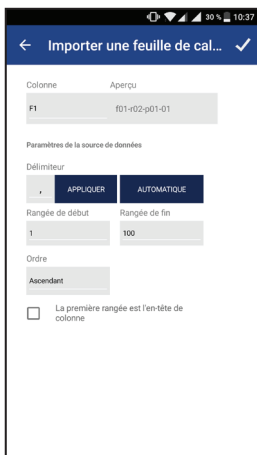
30 % 10:37

Importer une feuille de cal...

Colonne
F1

Aperçu
f01-r02-p01-01

Paramètres de la source de données

Délimiteur
,
APPLIQUER
AUTOMATIQUE

Rangée de début
1

Rangée de fin
100

Ordre
Ascendant

La première rangée est l'en-tête de colonne